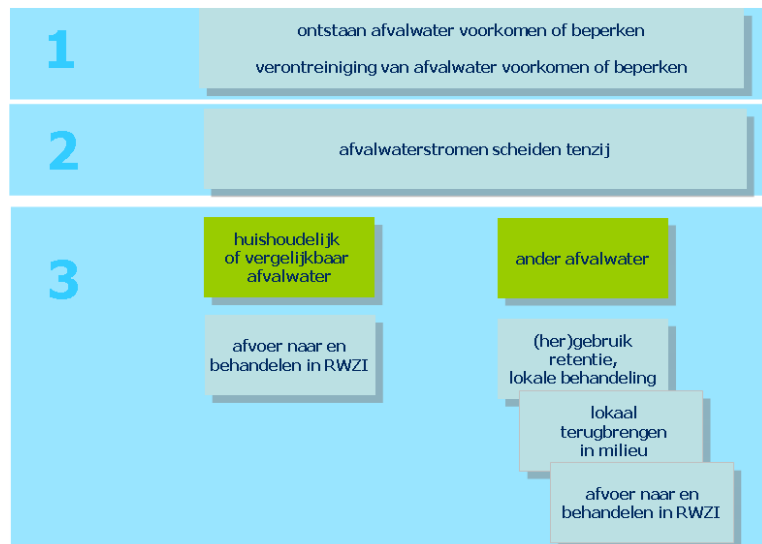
1

ontstaan afvalwater voorkomen of beperken

verontreiniging van afvalwater voorkomen of beperken

2

afvalwaterstromen scheiden tenzij

3

huishoudelijk of vergelijkbaar afvalwater

afvoer naar en behandelen in RWZI

ander afvalwater

(her)gebruik retentie, lokale behandeling

lokaal terugbrengen in milieu

afvoer naar en behandelen in RWZI